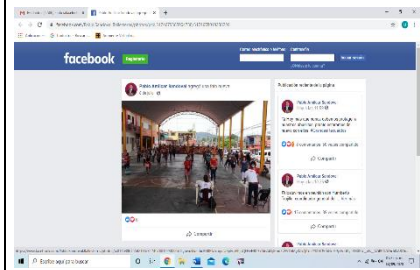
facebook Regístrate

Correo electrónico o teléfono Contraseña Iniciar sesión

¿Olvidaste tu cuenta?

Pablo Antúnez Sánchez

Publicaciones relacionadas de la página

Pablo Antúnez Sánchez

Compartir

Pablo Antúnez Sánchez

Compartir

Compartir

Escribe aquí para buscar